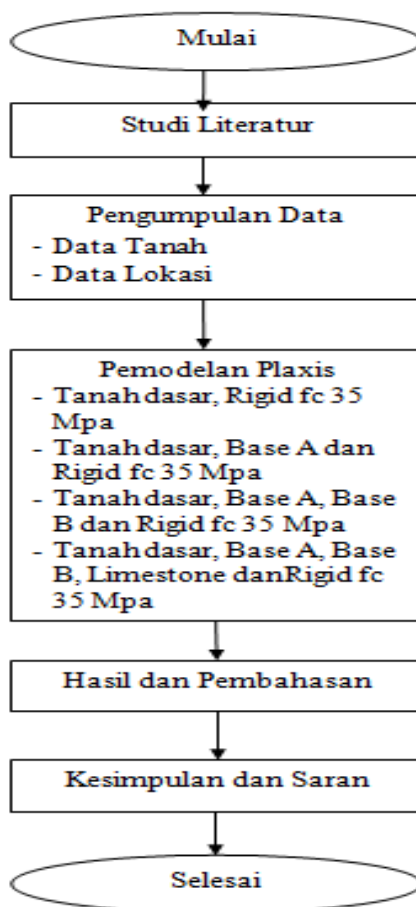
Mulai

Studi Literatur

Pengumpulan Data
- Data Tanah
- Data Lokasi

Pemodelan Plaxis
- Tanah dasar, Rigid fc 35 Mpa
- Tanah dasar, Base A dan Rigid fc 35 Mpa
- Tanah dasar, Base A, Base B dan Rigid fc 35 Mpa
- Tanah dasar, Base A, Base B, Limestone danRigid fc 35 Mpa

Hasil dan Pembahasan

Kesimpulan dan Saran

Selesai